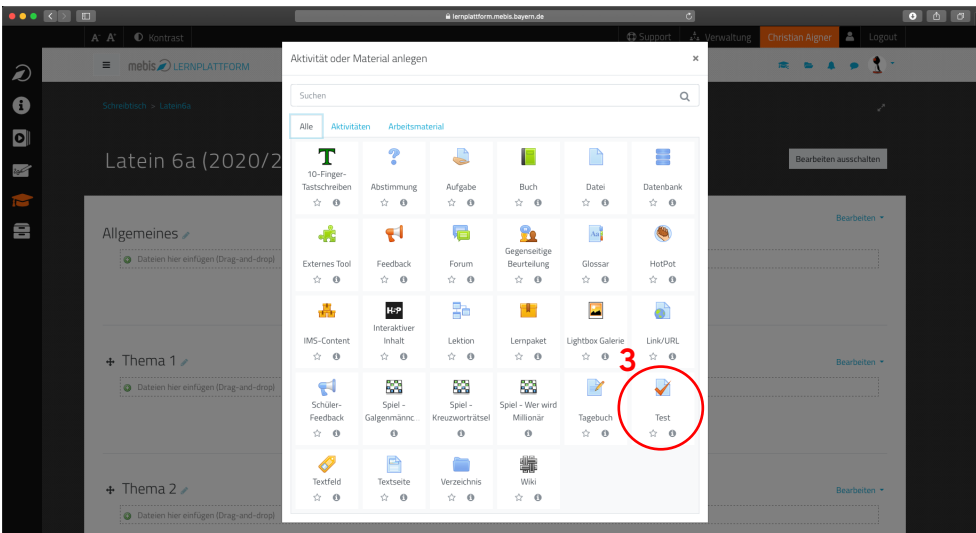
lernplattform.mebis.bayern.de

A A Kontrast

Support Verwaltung Christian Aigner Logout

mebis LERNPLATTFORM

Schreibtisch ▸ Latein6a

Latein 6a (2020/2

Bearbeiten ausschalten

Allgemeines

Dateien hier einfügen (Drag-and-drop)

Bearbeiten

Thema 1

Dateien hier einfügen (Drag-and-drop)

Thema 2

Dateien hier einfügen (Drag-and-drop)

Aktivität oder Material anlegen ×

Suchen

Alle Aktivitäten Arbeitsmaterial

10-Finger-Tastschreiben
Abstimmung
Aufgabe
Buch
Datei
Datenbank
Externes Tool
Feedback
Forum
Gegenseitige Beurteilung
Glossar
HotPot
IMS-Content
Interaktiver Inhalt
Lektion
Lernpaket
Lightbox Galerie
Link/URL
Schüler-Feedback
Spiel - Galgenmännc
Spiel - Kreuzworträtsel
Spiel - Wer wird Millionär
Tagebuch
Test
Textfeld
Textseite
Verzeichnis
Wiki

3